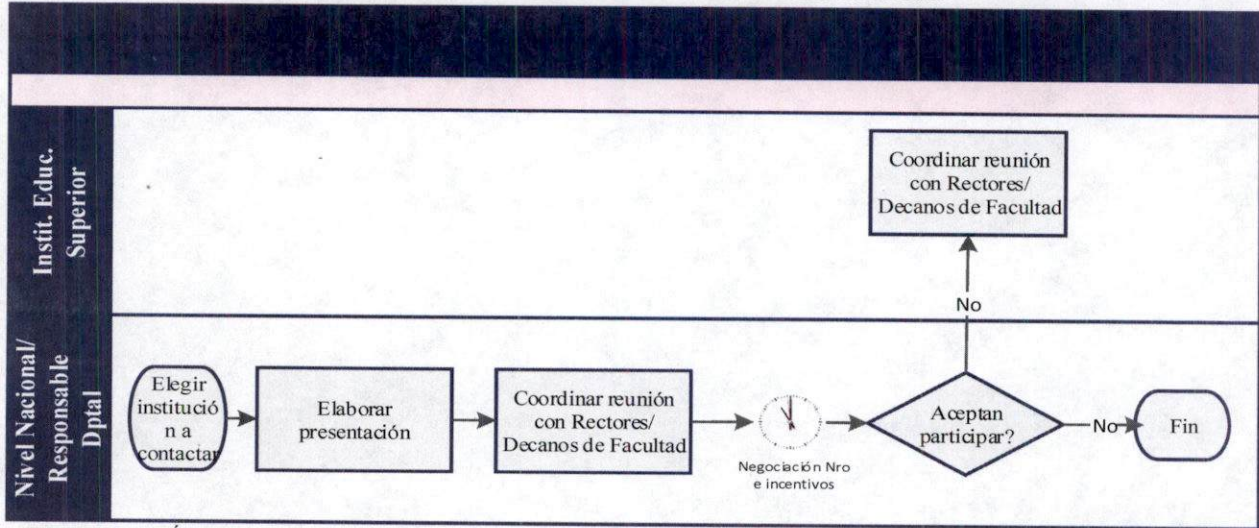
Instit. Educ. Superior

Coordinar reunión con Rectores/ Decanos de Facultad

No

Nivel Nacional/ Responsable Dptal

Elegir institució n a contactar

Elaborar presentación

Coordinar reunión con Rectores/ Decanos de Facultad

Negociación Nro e incentivos

Aceptan participar?

No

Fin